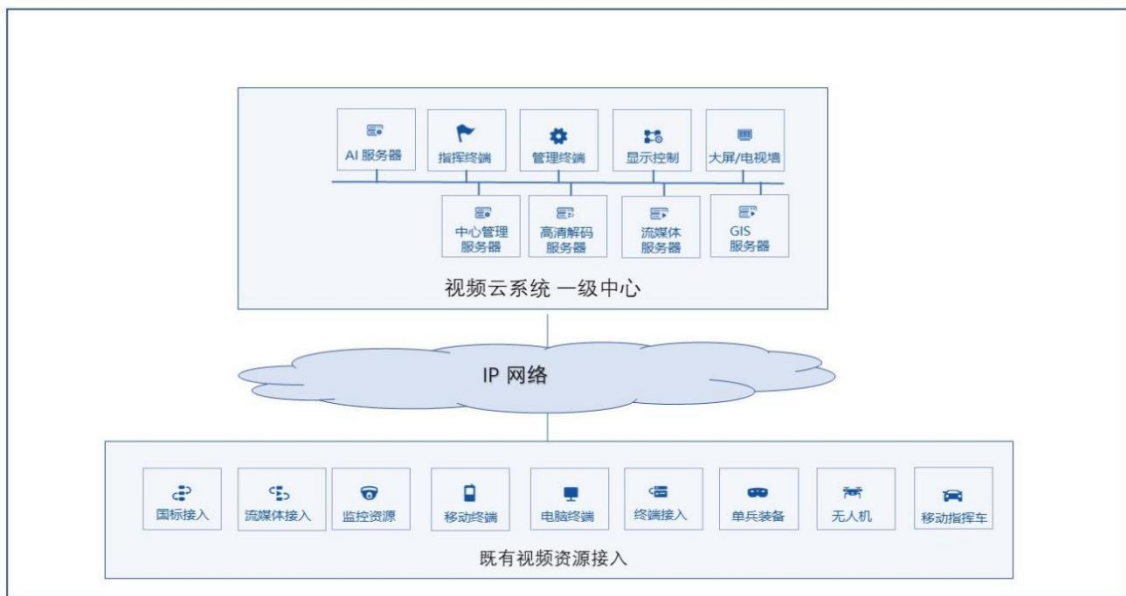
AI 服务器

指挥终端

管理终端

显示控制

大屏/电视墙

中心管理服务器

高清解码服务器

流媒体服务器

GIS 服务器

视频云系统 一级中心

IP 网络

国标接入

流媒体接入

监控资源

移动终端

电脑终端

终端接入

单兵装备

无人机

移动指挥车

既有视频资源接入